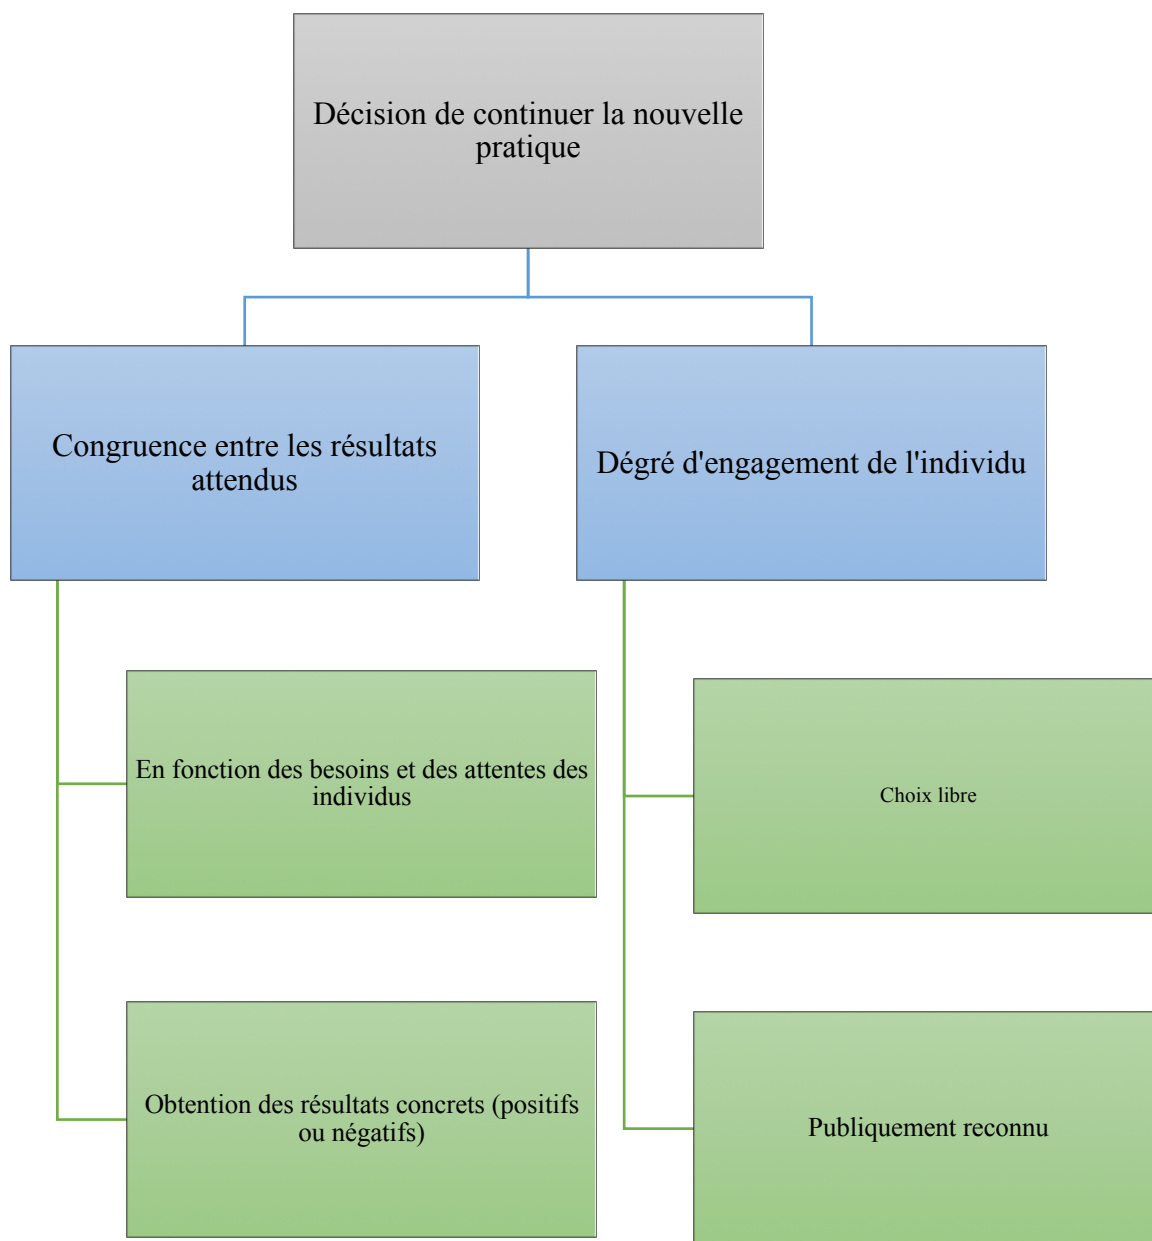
Décision de continuer la nouvelle pratique

Congruence entre les résultats attendus

Dégré d'engagement de l'individu

En fonction des besoins et des attentes des individus

Obtention des résultats concrets (positifs ou négatifs)

Choix libre

Publiquement reconnu